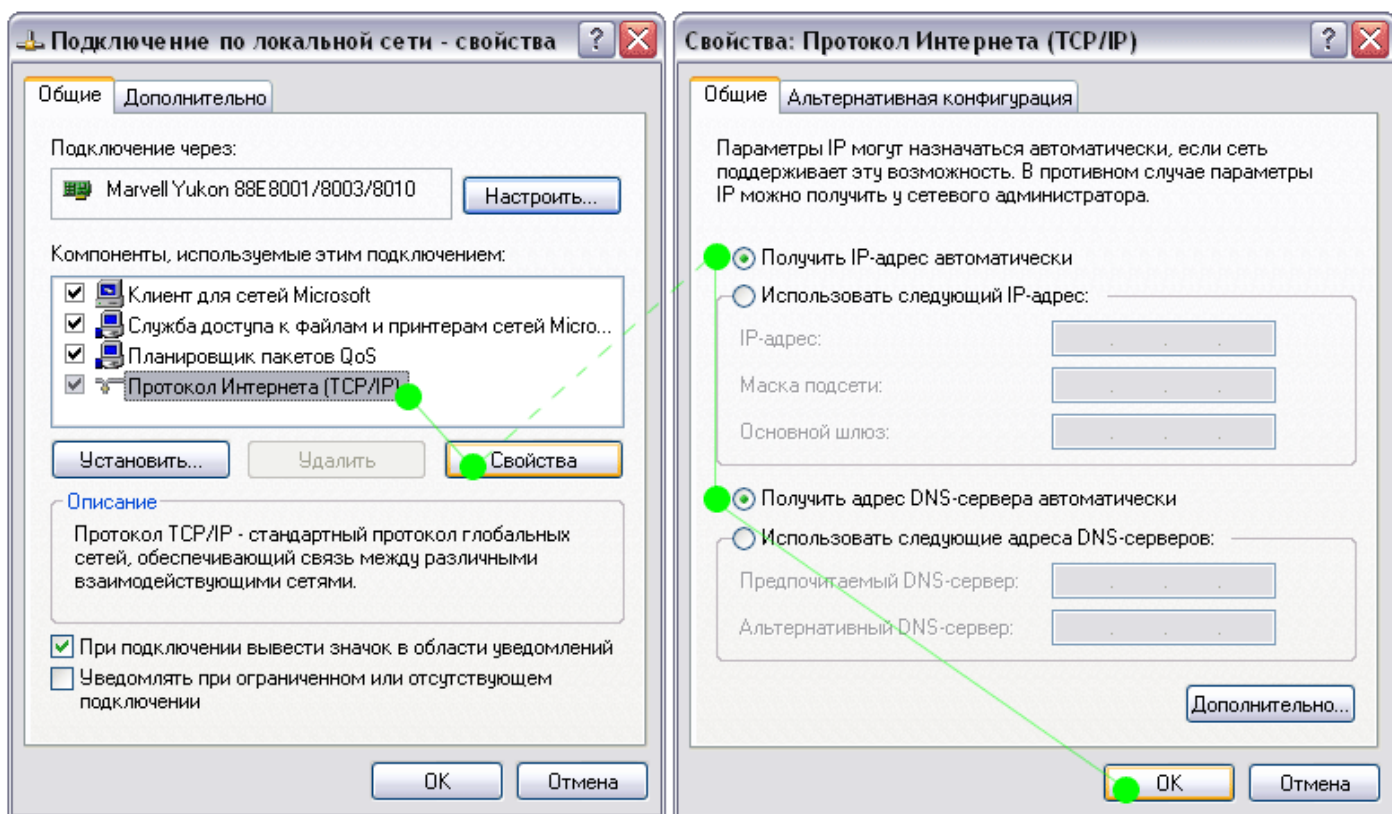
Подключение по локальной сети - свойства

Общие | Дополнительно

Подключение через:

Marvell Yukon 88E8001/8003/8010

Настроить...

Компоненты, используемые этим подключением:

Клиент для сетей Microsoft
Служба доступа к файлам и принтерам сетей Micro...
Планировщик пакетов QoS
Протокол Интернета (TCP/IP)

Установить... | Удалить | Свойства

Описание

Протокол TCP/IP - стандартный протокол глобальных сетей, обеспечивающий связь между различными взаимодействующими сетями.

При подключении вывести значок в области уведомлений
Уведомлять при ограниченном или отсутствующем подключении

OK | Отмена

Свойства: Протокол Интернета (TCP/IP)

Общие | Альтернативная конфигурация

Параметры IP могут назначаться автоматически, если сеть поддерживает эту возможность. В противном случае параметры IP можно получить у сетевого администратора.

Получить IP-адрес автоматически
Использовать следующий IP-адрес:
IP-адрес:
Маска подсети:
Основной шлюз:

Получить адрес DNS-сервера автоматически
Использовать следующие адреса DNS-серверов:
Предпочитаемый DNS-сервер:
Альтернативный DNS-сервер:

Дополнительно...

OK | Отмена